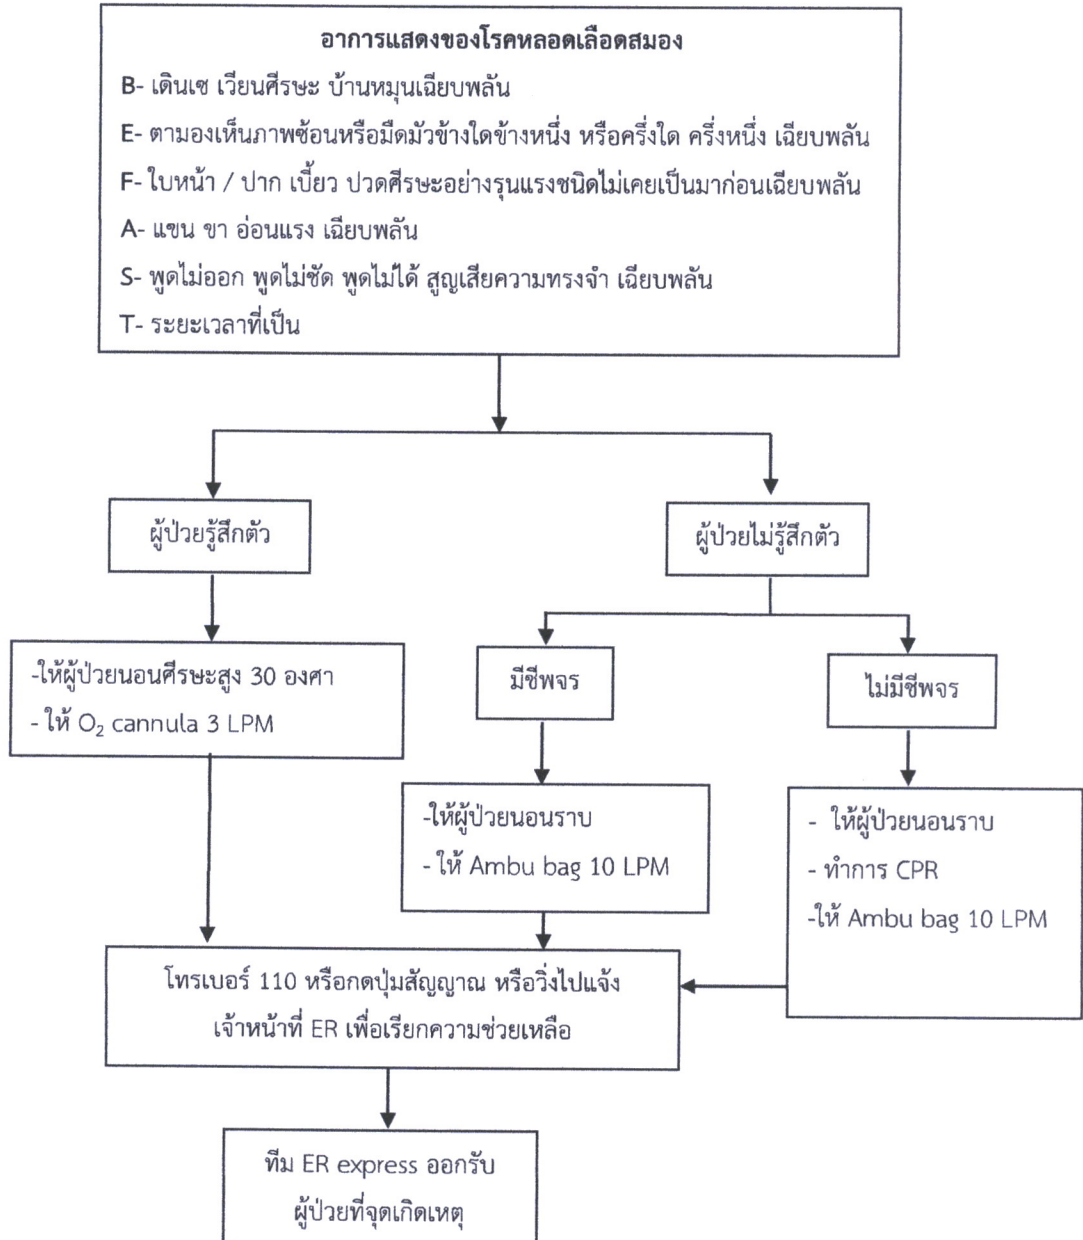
อาการแสดงของโรคหลอดเลือดสมอง

B- เดินเซ เวียนศีรษะ บ้านหมุนเฉียบพลัน

E- ตามองเห็นภาพซ้อนหรือมืดมัวข้างใดข้างหนึ่ง หรือครึ่งใด ครึ่งหนึ่ง เฉียบพลัน

F- ใบหน้า / ปาก เบี้ยว ปวดศีรษะอย่างรุนแรงชนิดไม่เคยเป็นมาก่อนเฉียบพลัน

A- แขน ขา อ่อนแรง เฉียบพลัน

S- พูดไม่ออก พูดไม่ชัด พูดไม่ได้ สูญเสียความทรงจำ เฉียบพลัน

T- ระยะเวลาที่เป็น

ผู้ป่วยรู้สึกตัว

ผู้ป่วยไม่รู้สึกตัว

-ให้ผู้ป่วยนอนศีรษะสูง 30 องศา
- ให้ $O_2$ cannula 3 LPM

มีชีพจร

ไม่มีชีพจร

-ให้ผู้ป่วยนอนราบ
- ให้ Ambu bag 10 LPM

- ให้ผู้ป่วยนอนราบ
- ทำการ CPR
-ให้ Ambu bag 10 LPM

โทรเบอร์ 110 หรือกดปุ่มสัญญาณ หรือวิ่งไปแจ้ง เจ้าหน้าที่ ER เพื่อเรียกความช่วยเหลือ

ทีม ER express ออกรับ ผู้ป่วยที่จุดเกิดเหตุ